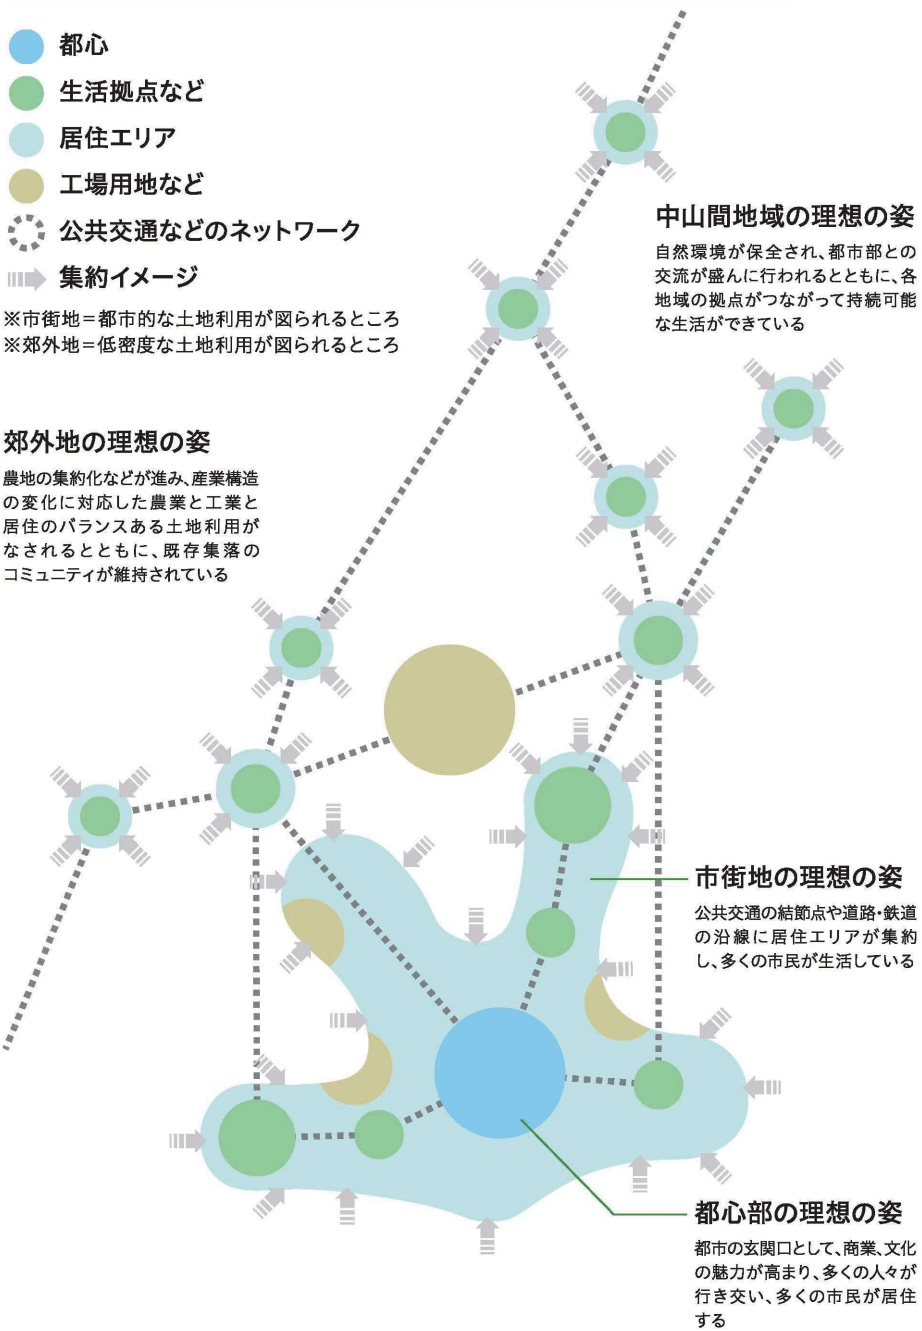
都心
生活拠点など
居住エリア
工場用地など
公共交通などのネットワーク
集約イメージ
※市街地＝都市的な土地利用が図られるところ
※郊外地＝低密度な土地利用が図られるところ

中山間地域の理想の姿
自然環境が保全され、都市部との交流が盛んに行われるとともに、各地域の拠点がつながって持続可能な生活ができている

郊外地の理想の姿
農地の集約化などが進み、産業構造の変化に対応した農業と工業と居住のバランスある土地利用がなされるとともに、既存集落のコミュニティが維持されている

市街地の理想の姿
公共交通の結節点や道路・鉄道の沿線に居住エリアが集約し、多くの市民が生活している

都心部の理想の姿
都市の玄関口として、商業、文化の魅力が高まり、多くの人々が行き交い、多くの市民が居住する